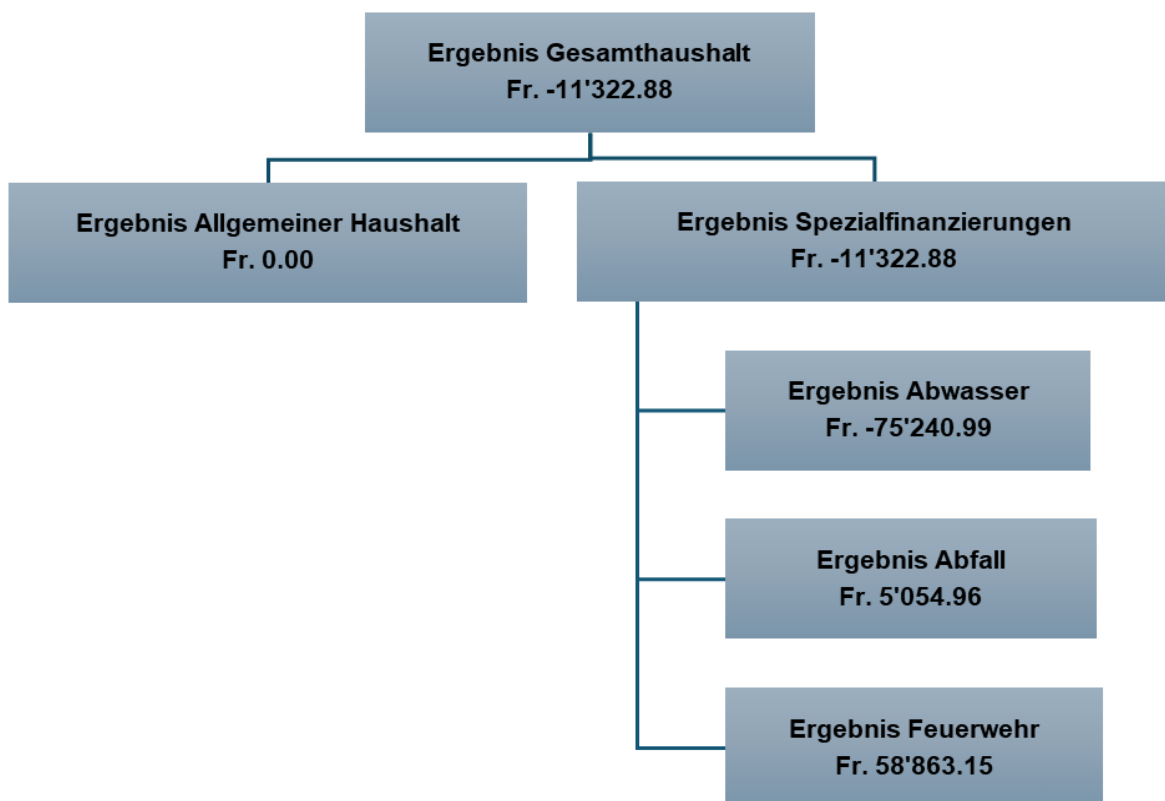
Ergebnis Gesamthaushalt
Fr. -11'322.88

Ergebnis Allgemeiner Haushalt
Fr. 0.00

Ergebnis Spezialfinanzierungen
Fr. -11'322.88

Ergebnis Abwasser
Fr. -75'240.99

Ergebnis Abfall
Fr. 5'054.96

Ergebnis Feuerwehr
Fr. 58'863.15